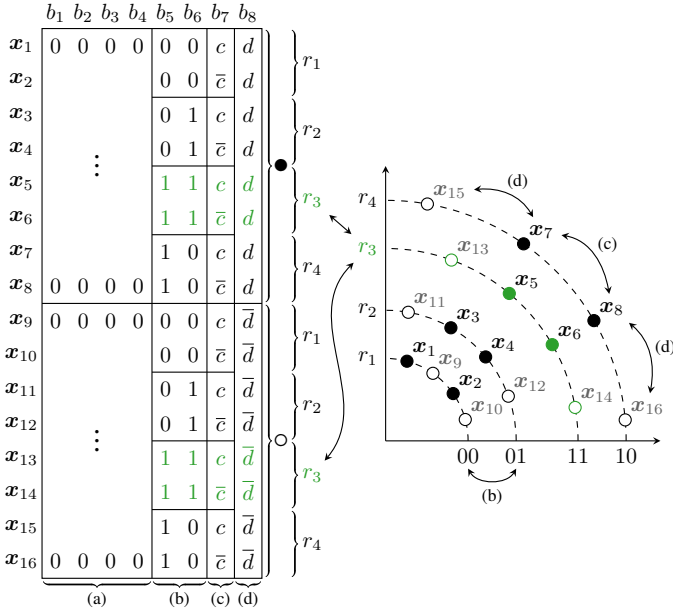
| | $b_1$ | $b_2$ | $b_3$ | $b_4$ | $b_5$ | $b_6$ | $b_7$ | $b_8$ | |
|---|---|---|---|---|---|---|---|---|---|
| $\boldsymbol{x}_1$ | 0 | 0 | 0 | 0 | 0 | 0 | $c$ | $d$ | $r_1$ |
| $\boldsymbol{x}_2$ | | | | | 0 | 0 | $\overline{c}$ | $d$ | |
| $\boldsymbol{x}_3$ | | | | | 0 | 1 | $c$ | $d$ | $r_2$ |
| $\boldsymbol{x}_4$ | | | ⋮ | | 0 | 1 | $\overline{c}$ | $d$ | |
| $\boldsymbol{x}_5$ | | | | | 1 | 1 | $c$ | $d$ | $r_3$ |
| $\boldsymbol{x}_6$ | | | | | 1 | 1 | $\overline{c}$ | $d$ | |
| $\boldsymbol{x}_7$ | | | | | 1 | 0 | $c$ | $d$ | $r_4$ |
| $\boldsymbol{x}_8$ | 0 | 0 | 0 | 0 | 1 | 0 | $\overline{c}$ | $d$ | |
| $\boldsymbol{x}_9$ | 0 | 0 | 0 | 0 | 0 | 0 | $c$ | $\overline{d}$ | $r_1$ |
| $\boldsymbol{x}_{10}$ | | | | | 0 | 0 | $\overline{c}$ | $\overline{d}$ | |
| $\boldsymbol{x}_{11}$ | | | | | 0 | 1 | $c$ | $\overline{d}$ | $r_2$ |
| $\boldsymbol{x}_{12}$ | | | ⋮ | | 0 | 1 | $\overline{c}$ | $\overline{d}$ | |
| $\boldsymbol{x}_{13}$ | | | | | 1 | 1 | $c$ | $\overline{d}$ | $r_3$ |
| $\boldsymbol{x}_{14}$ | | | | | 1 | 1 | $\overline{c}$ | $\overline{d}$ | |
| $\boldsymbol{x}_{15}$ | | | | | 1 | 0 | $c$ | $\overline{d}$ | $r_4$ |
| $\boldsymbol{x}_{16}$ | 0 | 0 | 0 | 0 | 1 | 0 | $\overline{c}$ | $\overline{d}$ | |

(a) (b) (c) (d)

$r_4$ $\boldsymbol{x}_{15}$ (d) $\boldsymbol{x}_7$ (c) $r_3$ $\boldsymbol{x}_{13}$ $\boldsymbol{x}_5$ $\boldsymbol{x}_8$ $r_2$ $\boldsymbol{x}_{11}$ $\boldsymbol{x}_3$ $\boldsymbol{x}_6$ (d) $r_1$ $\boldsymbol{x}_1$ $\boldsymbol{x}_4$ $\boldsymbol{x}_9$ $\boldsymbol{x}_2$ $\boldsymbol{x}_{12}$ $\boldsymbol{x}_{14}$ $\boldsymbol{x}_{10}$ $\boldsymbol{x}_{16}$ 00 01 11 10 (b)